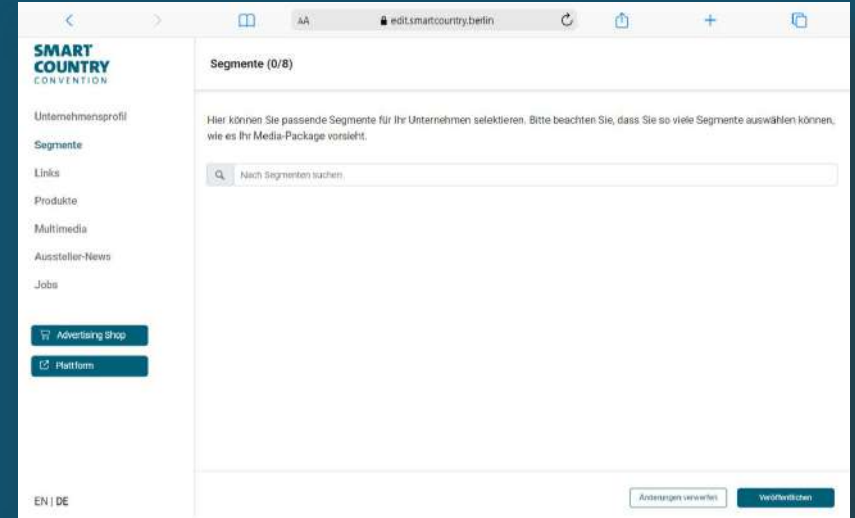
AA edit.smartcountry.berlin

SMART COUNTRY CONVENTION

Segmente (0/8)

Unternehmensprofil
Segmente
Links
Produkte
Multimedia
Aussteller-News
Jobs

Advertising Shop
Plattform

Hier können Sie passende Segmente für Ihr Unternehmen selektieren. Bitte beachten Sie, dass Sie so viele Segmente auswählen können, wie es Ihr Media-Package vorsieht.

Nach Segmenten suchen

EN | DE

Änderungen verwerfen
Veröffentlichen